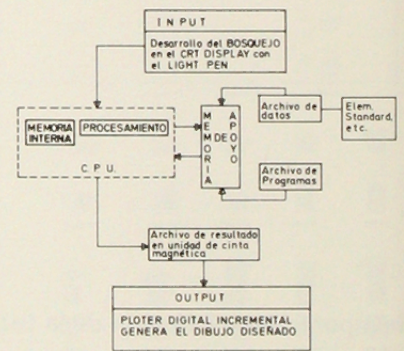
INPUT

Desarrollo del BOSQUEJO en el CRT DISPLAY con el LIGHT PEN

MEMORIA INTERNA

PROCESAMIENTO

C.P.U.

MEMORIA DE APOYO

Archivo de datos

Elem. Standard, etc.

Archivo de Programas

Archivo de resultado en unidad de cinta magnética

OUTPUT

PLOTER DIGITAL INCREMENTAL GENERA EL DIBUJO DISEÑADO